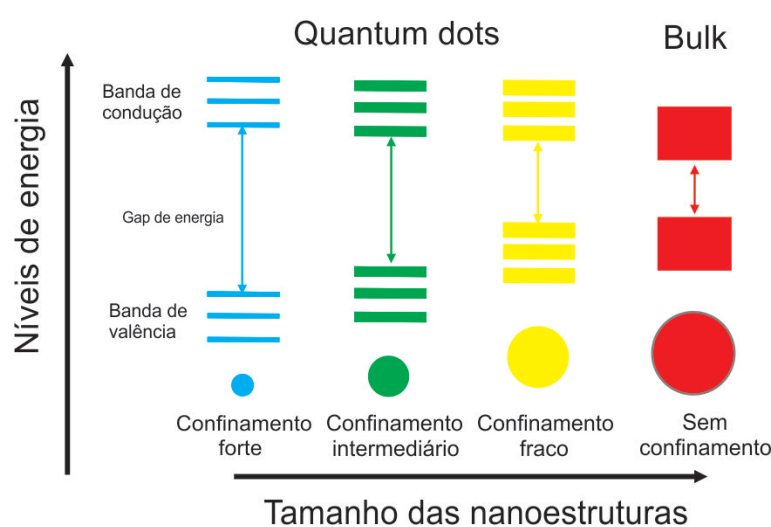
Quantum dots

Bulk

Níveis de energia

Banda de condução

Gap de energia

Banda de valência

Confinamento forte

Confinamento intermediário

Confinamento fraco

Sem confinamento

Tamanho das nanoestruturas